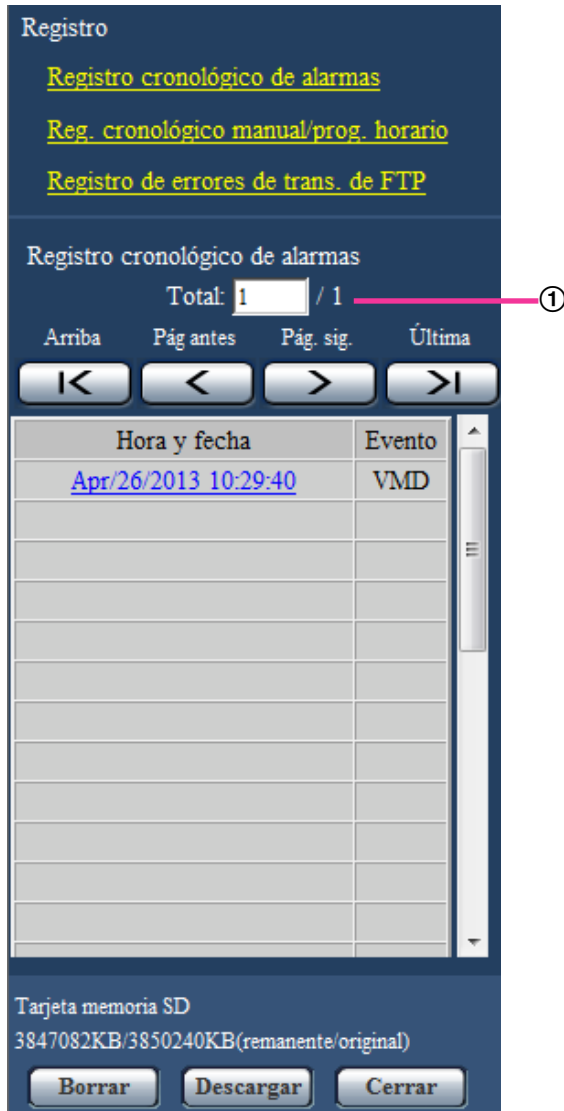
Registro

Registro cronológico de alarmas

Reg. cronológico manual/prog. horario

Registro de errores de trans. de FTP

Registro cronológico de alarmas

Total: 1 / 1

①

Arriba Pág antes Pág. sig. Última

| Hora y fecha | Evento |
|---|---|
| Apr/26/2013 10:29:40 | VMD |
| | |
| | |
| | |
| | |
| | |
| | |
| | |
| | |
| | |
| | |
| | |

Tarjeta memoria SD

3847082KB/3850240KB(remanente/original)

Borrar Descargar Cerrar